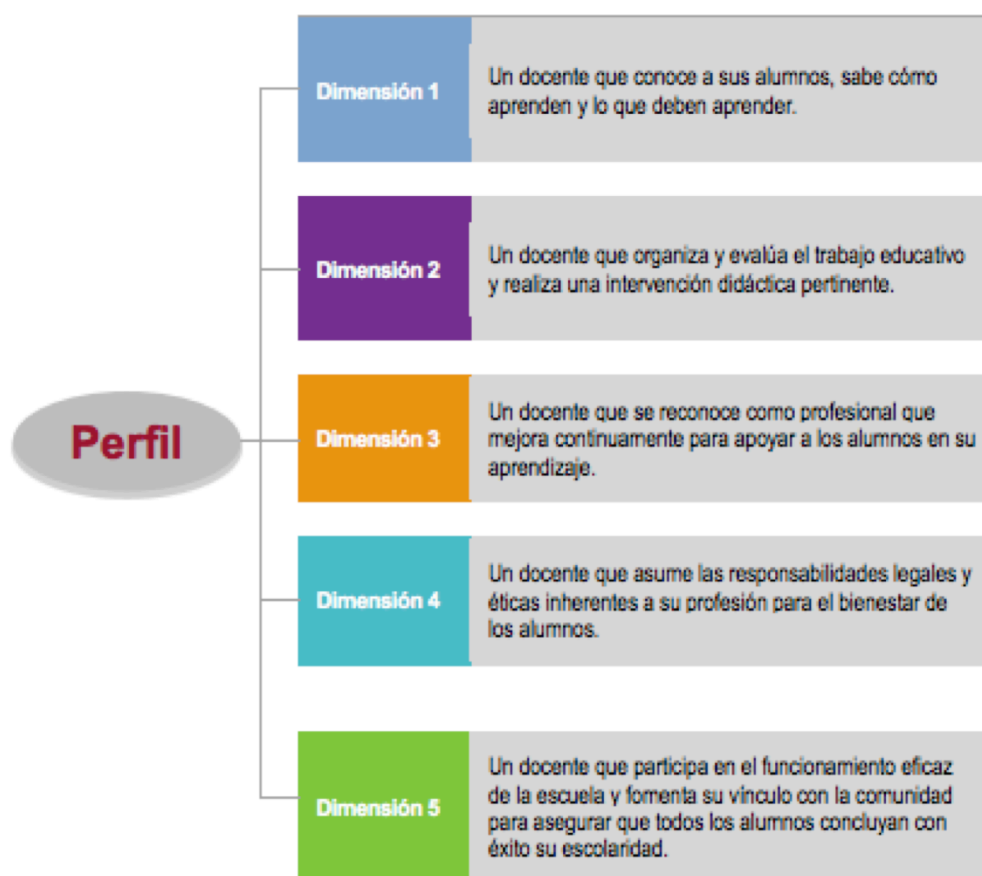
Perfil

Dimensión 1
Un docente que conoce a sus alumnos, sabe cómo aprenden y lo que deben aprender.

Dimensión 2
Un docente que organiza y evalúa el trabajo educativo y realiza una intervención didáctica pertinente.

Dimensión 3
Un docente que se reconoce como profesional que mejora continuamente para apoyar a los alumnos en su aprendizaje.

Dimensión 4
Un docente que asume las responsabilidades legales y éticas inherentes a su profesión para el bienestar de los alumnos.

Dimensión 5
Un docente que participa en el funcionamiento eficaz de la escuela y fomenta su vínculo con la comunidad para asegurar que todos los alumnos concluyan con éxito su escolaridad.